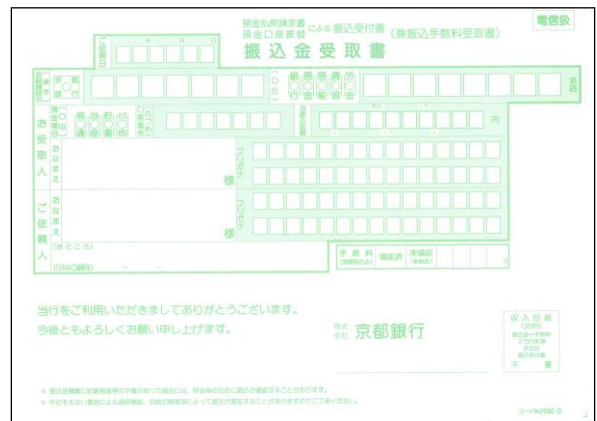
預金払戻請求書
預金口座振替 による 振込受付書 (兼振込手数料受取書)

電信扱

振込金受取書

ご依頼日 年 月 日

支店

円

お受取人

おなまえ

フリガナ

様

ご依頼人

おなまえ

フリガナ

様

(おところ)

手数料

当行をご利用いただきましてありがとうございます。
今後ともよろしくお願い申し上げます。

株式会社 京都銀行

収入印紙

不要

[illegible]

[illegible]